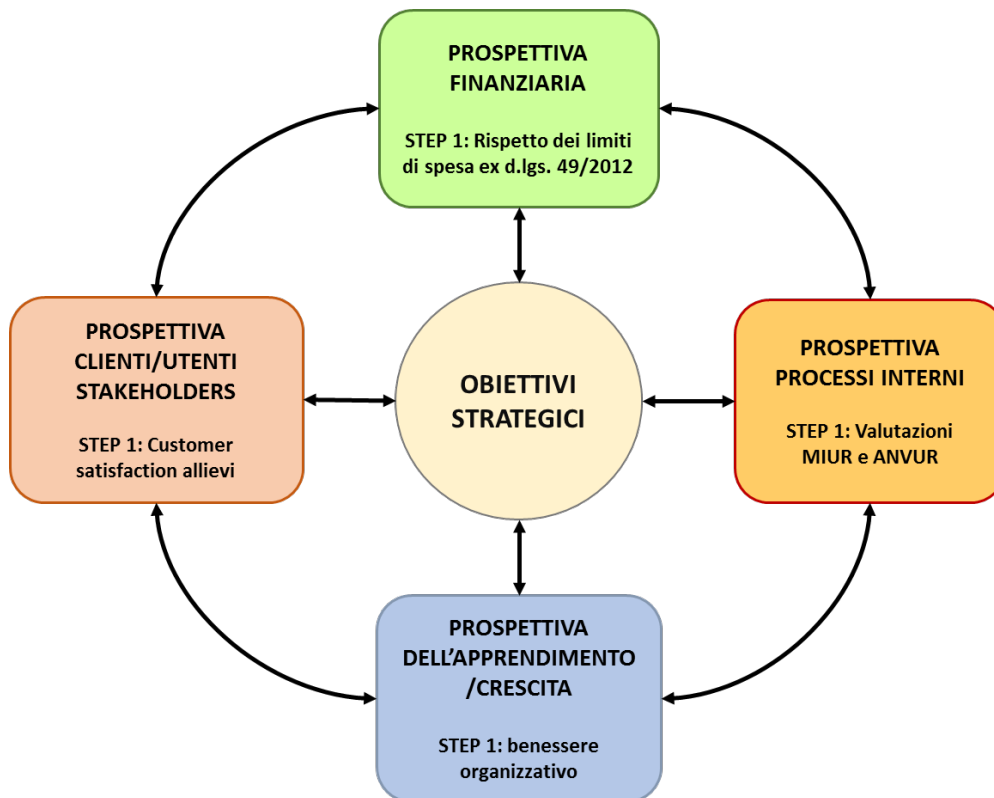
PROSPETTIVA FINANZIARIA

STEP 1: Rispetto dei limiti di spesa ex d.lgs. 49/2012

PROSPETTIVA CLIENTI/UTENTI STAKEHOLDERS

STEP 1: Customer satisfaction allievi

OBIETTIVI STRATEGICI

PROSPETTIVA PROCESSI INTERNI

STEP 1: Valutazioni MIUR e ANVUR

PROSPETTIVA DELL'APPRENDIMENTO /CRESCITA

STEP 1: benessere organizzativo